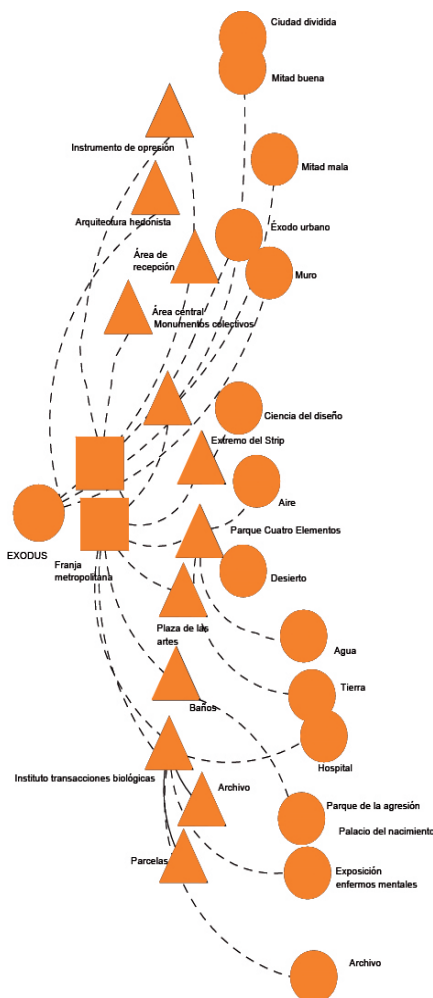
Ciudad dividida

Mitad buena

Instrumento de opresión

Mitad mala

Arquitectura hedonista

Éxodo urbano

Área de recepción

Muro

Área central Monumentos colectivos

Ciencia del diseño

Extremo del Strip

Aire

EXODUS

Franja metropolitana

Parque Cuatro Elementos

Desierto

Plaza de las artes

Agua

Tierra

Baños

Hospital

Instituto transacciones biológicas

Archivo

Parque de la agresión

Palacio del nacimiento

Parcelas

Exposición enfermos mentales

Archivo